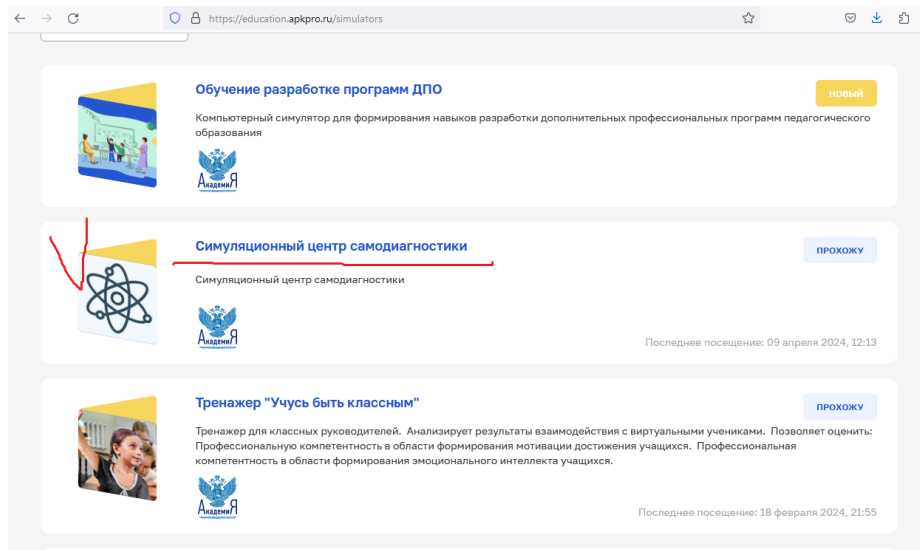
https://education.apkpro.ru/simulators

Обучение разработке программ ДПО

НОВЫЙ

Компьютерный симулятор для формирования навыков разработки дополнительных профессиональных программ педагогического образования

АкадемиЯ

Симуляционный центр самодиагностики

ПРОХОЖУ

Симуляционный центр самодиагностики

АкадемиЯ

Последнее посещение: 09 апреля 2024, 12:13

Тренажер "Учусь быть классным"

ПРОХОЖУ

Тренажер для классных руководителей. Анализирует результаты взаимодействия с виртуальными учениками. Позволяет оценить: Профессиональную компетентность в области формирования мотивации достижения учащихся. Профессиональная компетентность в области формирования эмоционального интеллекта учащихся.

АкадемиЯ

Последнее посещение: 18 февраля 2024, 21:55